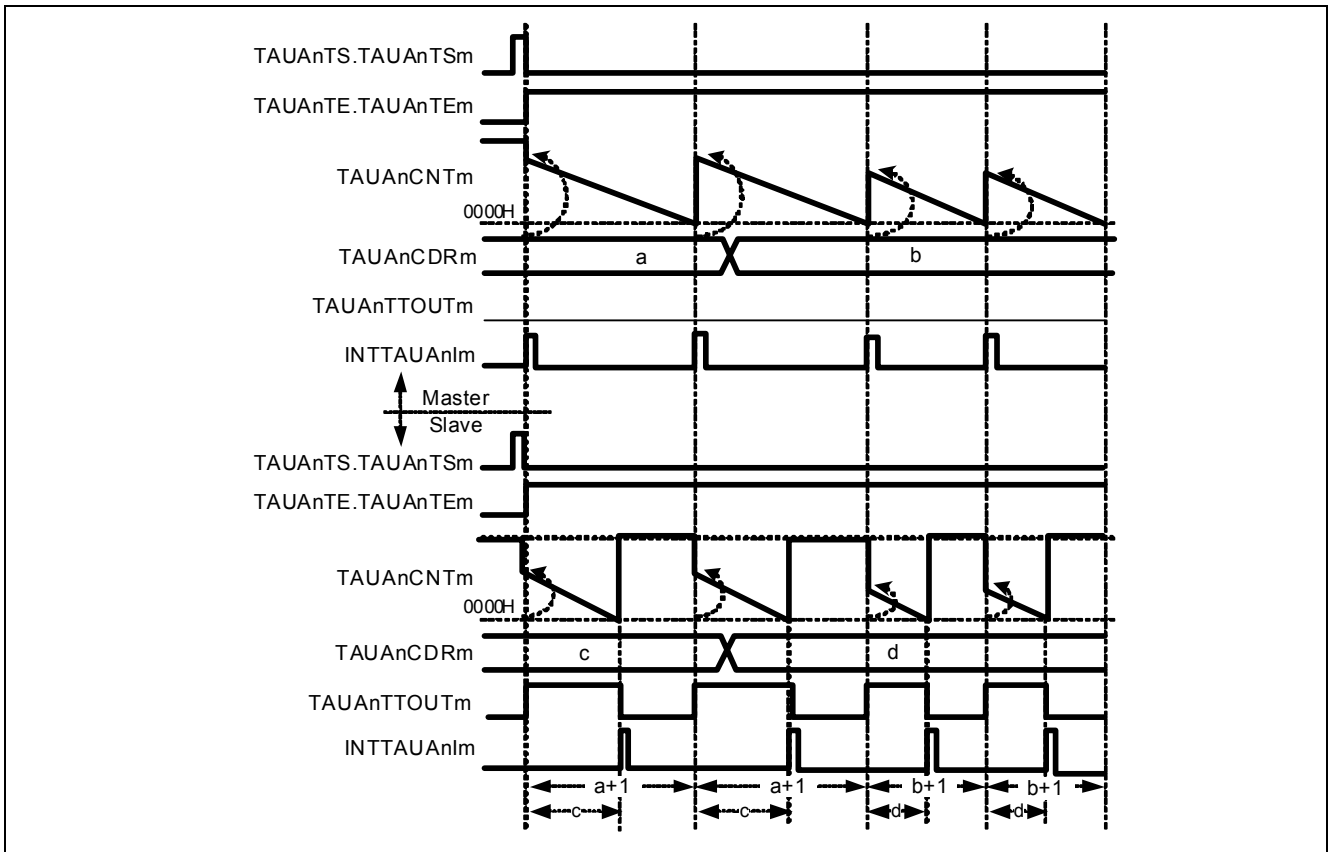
TAUAnTS.TAUAnTSm
TAUAnTE.TAUAnTEm
TAUAnCNTm
0000H
TAUAnCDRm
a
b
TAUAnTTOUTm
INTTAUAnIm
Master
Slave
TAUAnTS.TAUAnTSm
TAUAnTE.TAUAnTEm
TAUAnCNTm
0000H
TAUAnCDRm
c
d
TAUAnTTOUTm
INTTAUAnIm
a+1
a+1
b+1
b+1
c
c
d
d